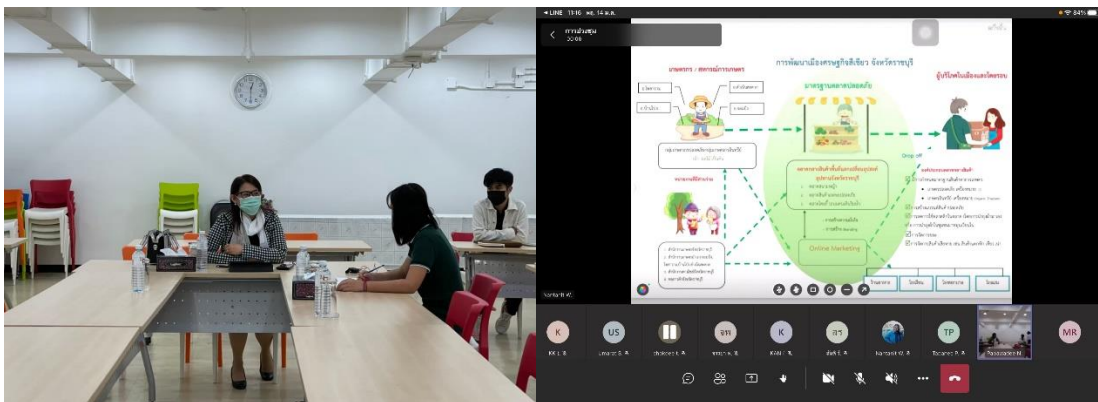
LINE 11:16 พฤ. 14 ม.ค.

84%

การประชุม

การพัฒนาเมืองเศรษฐกิจสีเขียว จังหวัดราชบุรี

เกษตรกร / สถาบันการเกษตร

มาตรฐานตลาดปลอดภัย

ผู้บริโภคในเมืองและโดยรอบ

Online Marketing

Drop off

K

US

จต

K

สร

TP

MR